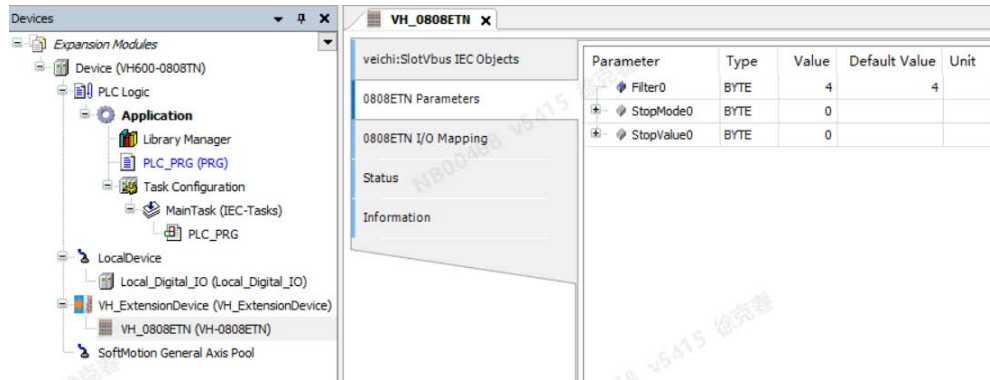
Devices
Expansion Modules
Device (VH600-0808TN)
PLC Logic
Application
Library Manager
PLC_PRG (PRG)
Task Configuration
MainTask (IEC-Tasks)
PLC_PRG
LocalDevice
Local_Digital_IO (Local_Digital_IO)
VH_ExtensionDevice (VH_ExtensionDevice)
VH_0808ETN (VH-0808ETN)
SoftMotion General Axis Pool

VH_0808ETN

veichi:SlotVbus IEC Objects
0808ETN Parameters
0808ETN I/O Mapping
Status
Information

| Parameter | Type | Value | Default Value | Unit |
|---|---|---|---|---|
| Filter0 | BYTE | 4 | 4 | |
| StopMode0 | BYTE | 0 | | |
| StopValue0 | BYTE | 0 | | |

NB00458 v5415 徐竞登